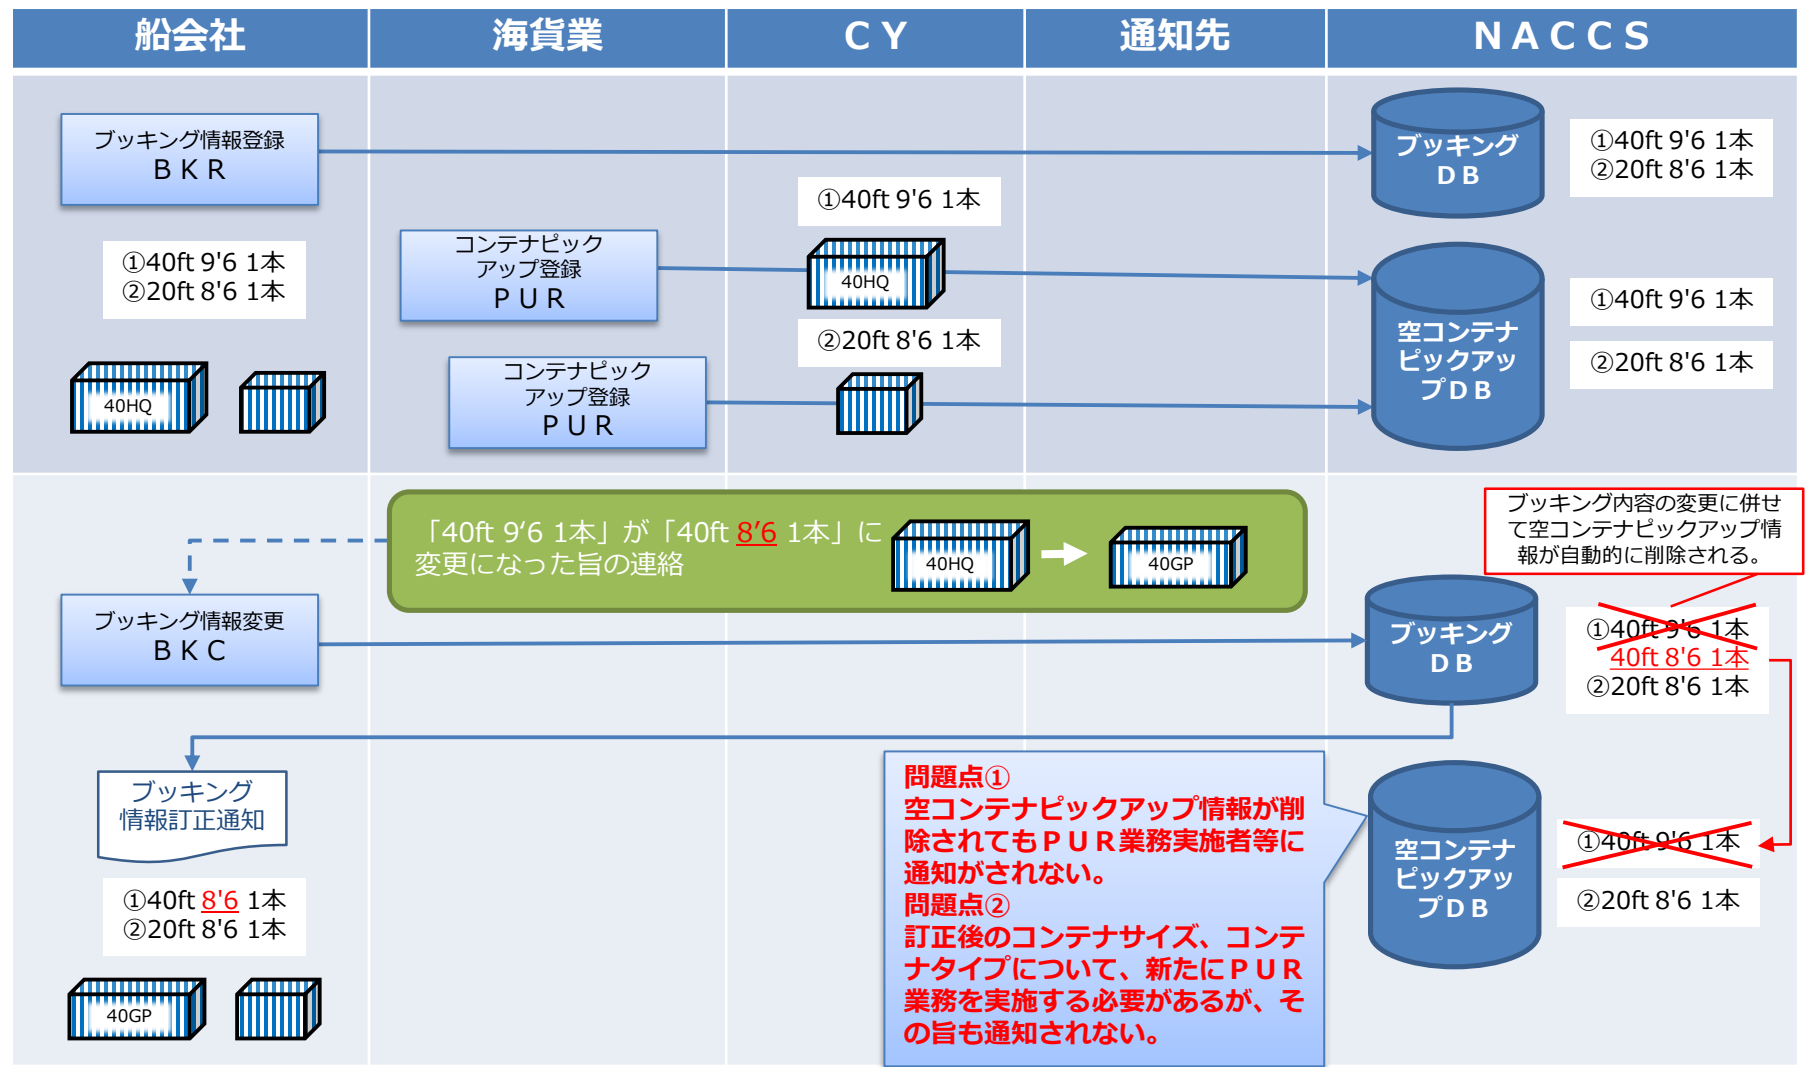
| 船会社 | 海貨業 | CY | 通知先 | NACCS |
|---|---|---|---|---|

ブッキング情報登録
BKR

ブッキングDB

①40ft 9'6 1本
②20ft 8'6 1本

①40ft 9'6 1本

①40ft 9'6 1本
②20ft 8'6 1本

コンテナピックアップ登録
PUR

40HQ

空コンテナピックアップDB

①40ft 9'6 1本

②20ft 8'6 1本

②20ft 8'6 1本

40HQ

コンテナピックアップ登録
PUR

「40ft 9'6 1本」が「40ft 8'6 1本」に変更になった旨の連絡

40HQ

40GP

ブッキング内容の変更に併せて空コンテナピックアップ情報が自動的に削除される。

ブッキング情報変更
BKC

ブッキングDB

①40ft 9'6 1本
40ft 8'6 1本
②20ft 8'6 1本

ブッキング情報訂正通知

①40ft 8'6 1本
②20ft 8'6 1本

40GP

問題点①
空コンテナピックアップ情報が削除されてもPUR業務実施者等に通知がされない。
問題点②
訂正後のコンテナサイズ、コンテナタイプについて、新たにPUR業務を実施する必要があるが、その旨も通知されない。

空コンテナピックアップDB

①40ft 9'6 1本

②20ft 8'6 1本